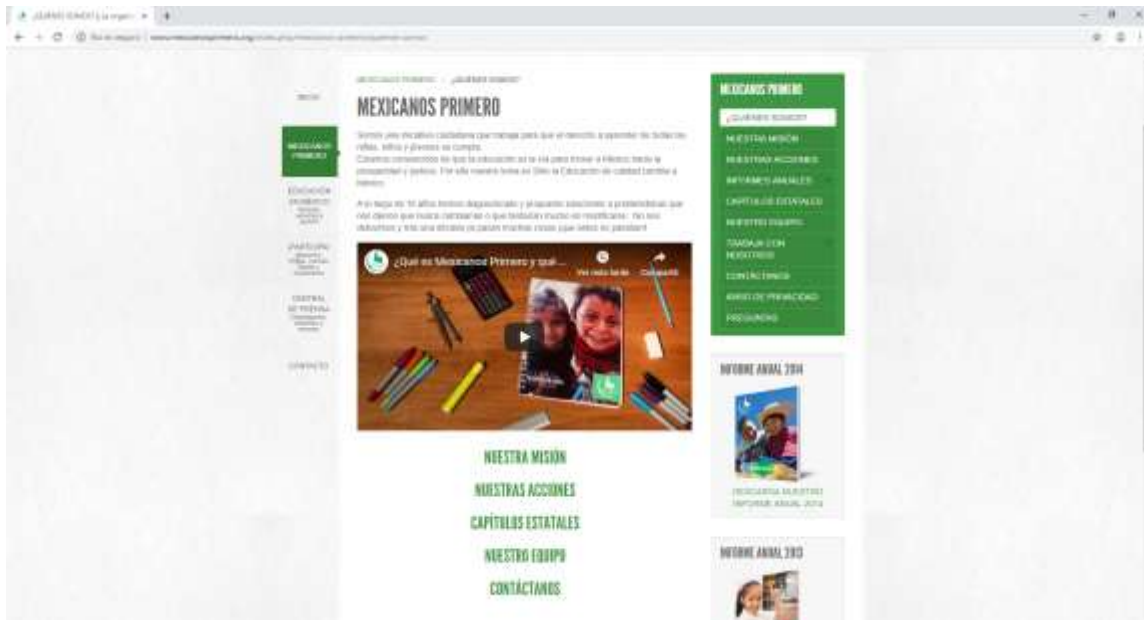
¿QUIÉNES SOMOS? | La organi × +

INICIO

MEXICANOS PRIMERO

EDUCACIÓN

¡PARTICIPA!

CENTRAL DE PRENSA

CONTACTO

MEXICANOS PRIMERO / ¿QUIÉNES SOMOS?

MEXICANOS PRIMERO

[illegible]

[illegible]

¿Qué es Mexicanos Primero y qué...

Ver más tarde

Compartir

NUESTRA MISIÓN

NUESTRAS ACCIONES

CAPÍTULOS ESTATALES

NUESTRO EQUIPO

CONTÁCTANOS

MEXICANOS PRIMERO

¿QUIÉNES SOMOS?

NUESTRA MISIÓN

NUESTRAS ACCIONES

INFORMES ANUALES

CAPÍTULOS ESTATALES

NUESTRO EQUIPO

TRABAJA CON NOSOTROS

CONTÁCTANOS

AVISO DE PRIVACIDAD

PREGUNTAS

INFORME ANUAL 2014

DESCARGA NUESTRO INFORME ANUAL 2014

INFORME ANUAL 2013